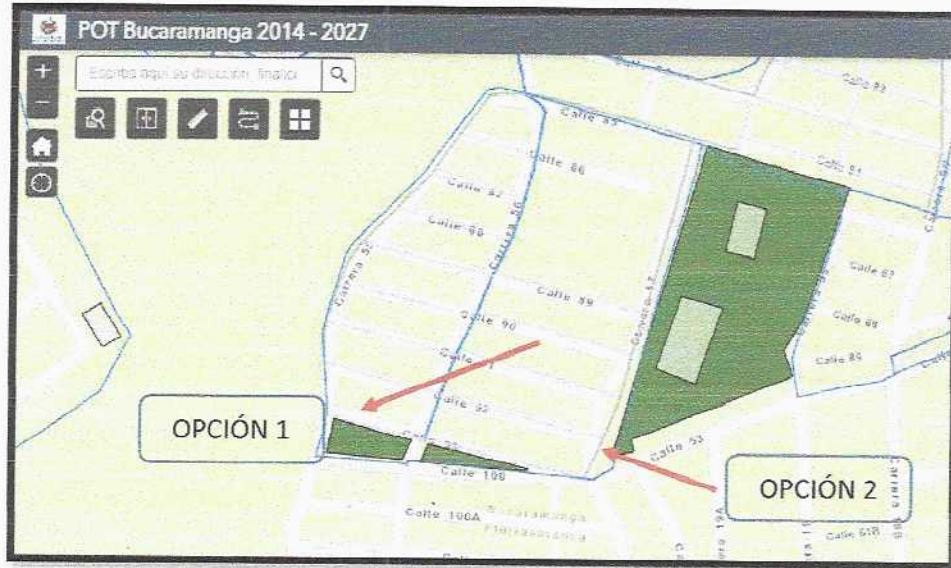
POT Bucaramanga 2014 - 2027

+
−

Escriba aquí su dirección, finalic

Calle 85
Calle 83
Calle 86
Calle 81
Calle 87
Carrera 56
Calle 88
Carrera 52
Calle 89
Carrera 47
Calle 87
Carrera
Calle 88
Calle 90
Calle 89
Calle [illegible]
Calle 92
Calle 93
Calle 53
Calle 100
Calle 100A
Bucaramanga
Floridablanca
Calle 61B

OPCIÓN 1

OPCIÓN 2